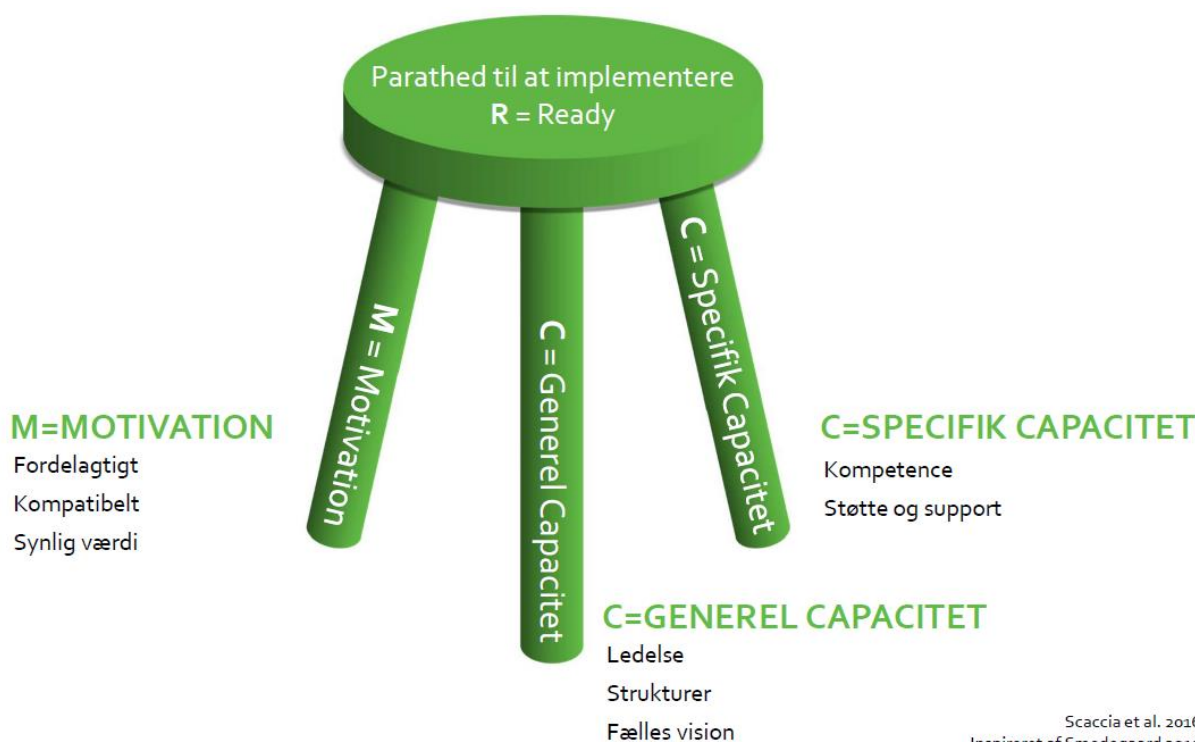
Parathed til at implementere
**R** = Ready

M = Motivation

C = Generel Capacitet

C = Specifik Capacitet

M=MOTIVATION
Fordelagtigt
Kompatibelt
Synlig værdi

C=SPECIFIK CAPACITET
Kompetence
Støtte og support

C=GENEREL CAPACITET
Ledelse
Strukturer
Fælles vision

Scaccia et al. 201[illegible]
Inspireret af Smedegaard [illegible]